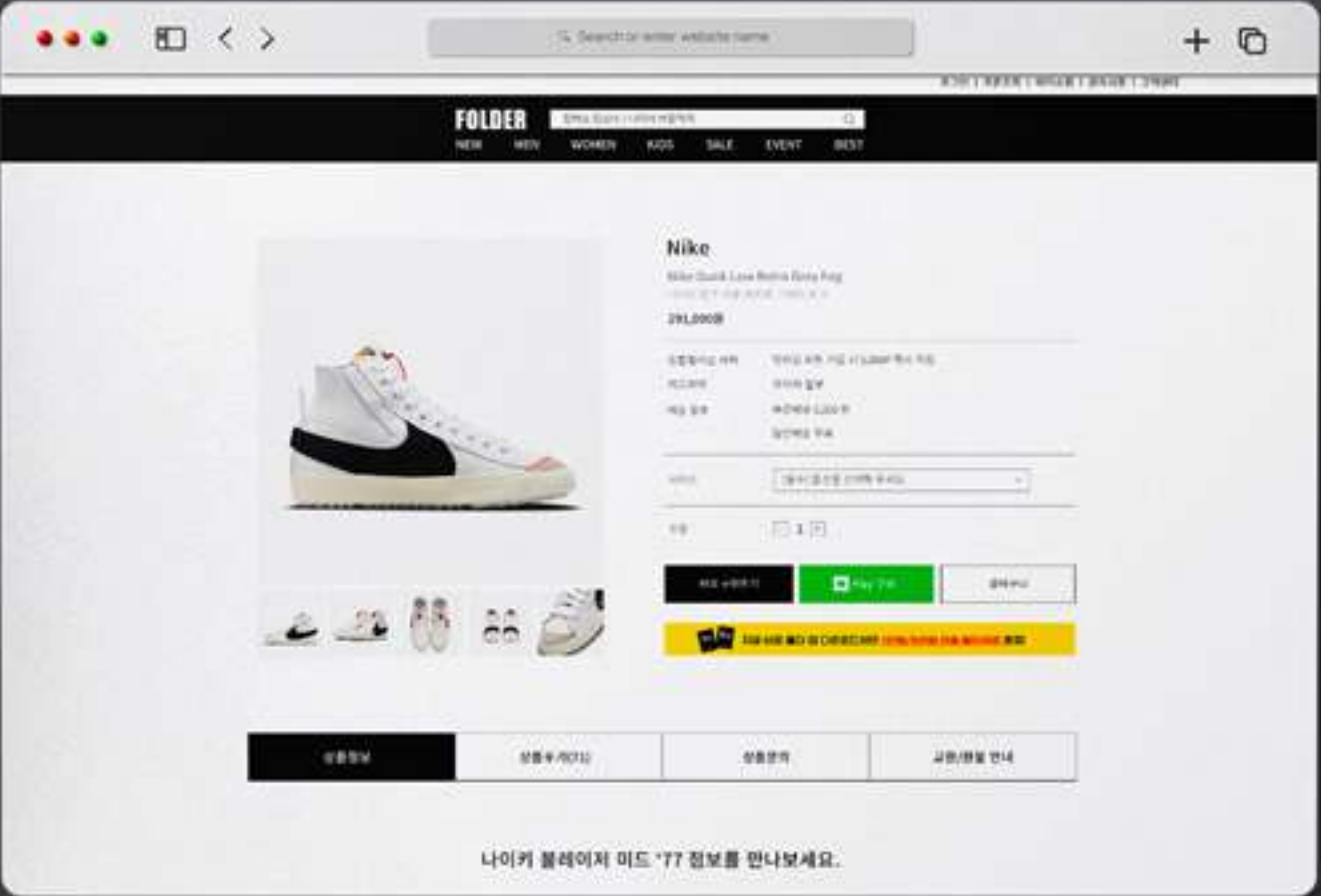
Search or enter website name

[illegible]

FOLDER

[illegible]

NEW MEN WOMEN KIDS SALE EVENT BEST

Nike

Nike Quick Low Retro Beta Peg

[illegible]

291,000원

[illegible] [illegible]

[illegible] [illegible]

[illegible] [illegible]

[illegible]

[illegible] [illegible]

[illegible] 1

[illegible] Pay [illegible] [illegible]

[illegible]

상품정보 상품후기(01) 상품문의 교환/환불 안내

나이키 블레이저 미드 '77 정보를 만나보세요.